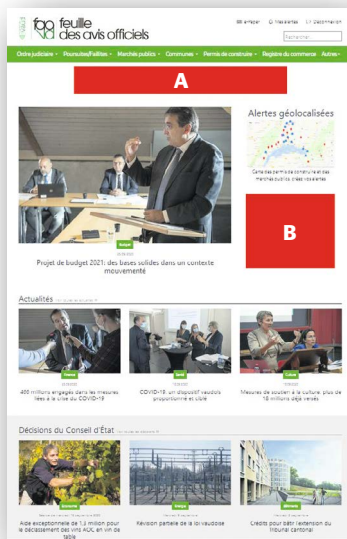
fao feuille des avis officiels

Envoyer Newsletter Déconnexion

Rechercher

Ordre judiciaire • Poursuites/Faillites • Marchés publics • Communes • Permis de construire • Registre du commerce Autres •

A

Alertes géolocalisées

Carte des permis de construire et des marchés publics, créez vos alertes

B

Budget

Projet de budget 2021: des bases solides dans un contexte mouvementé

Actualités

400 millions engagés dans les mesures liées à la crise du COVID-19

COVID-19: un dispositif vaudois proportionné et ciblé

Mesures de soutien à la culture: plus de 18 millions déjà versés

Décisions du Conseil d'État

Aide exceptionnelle de 1,3 million pour le déclassement des vins AOC en vin de table

Révision partielle de la loi vaudoise

Crédits pour bâtir l'extension du tribunal cantonal